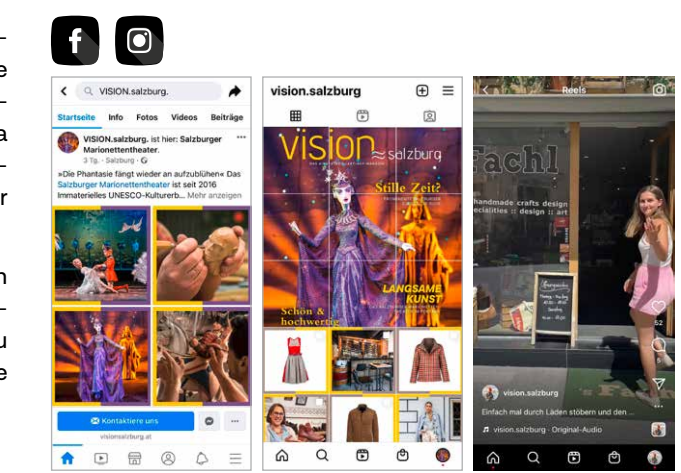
–
e
–
a
–
r

n
–
u
e

VISION.salzburg.

Startseite Info Fotos Videos Beiträge

VISION.salzburg. ist hier: Salzburger Marionettentheater.
3 Tg. · Salzburg ·

»Die Phantasie fängt wieder an aufzublühen« Das Salzburger Marionettentheater ist seit 2016 Immaterielles UNESCO-Kulturerb... Mehr anzeigen

Kontaktiere uns

visionsalzburg.at

vision.salzburg

vision salzburg

Stille Zeit?

LANGSAME KUNST

Schön & hochwertig

Reels

Fachl

handmade crafts design
specialities design art

vision.salzburg

Einfach mal durch Läden stöbern und den ...

vision.salzburg · Original-Audio